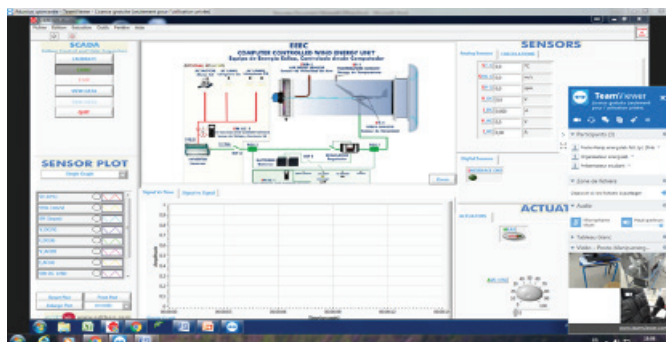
SCADA

SENSOR PLOT

EEEC
COMPUTER CONTROLLED WIND ENERGY UNIT
Equipo de Energía Eólica, Controlado desde Computador

SENSORS

TeamViewer

ACTUAT

Signal vs Time

Signal vs Signal

0.9
0.8
0.7
0.6
0.5
0.4
0.3
0.2
0.1
0

Start

Participants (3)

Zone de fichiers

Audio

Tableau blanc

Vidéo

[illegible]